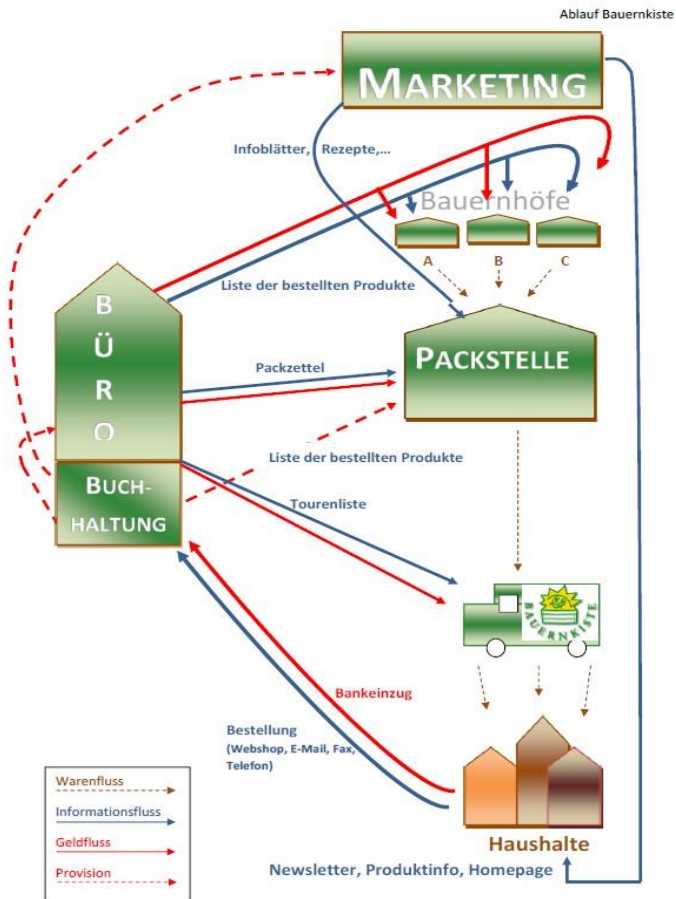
Ablauf Bauernkiste

MARKETING

Infoblätter, Rezepte,...

Bauernhöfe

A B C

Liste der bestellten Produkte

BÜRO

PACKSTELLE

Packzettel

Liste der bestellten Produkte

BUCH-HALTUNG

Tourenliste

BAUERNKISTE

Bankeinzug

Bestellung (Webshop, E-Mail, Fax, Telefon)

Haushalte

Newsletter, Produktinfo, Homepage

Warenfluss
Informationsfluss
Geldfluss
Provision